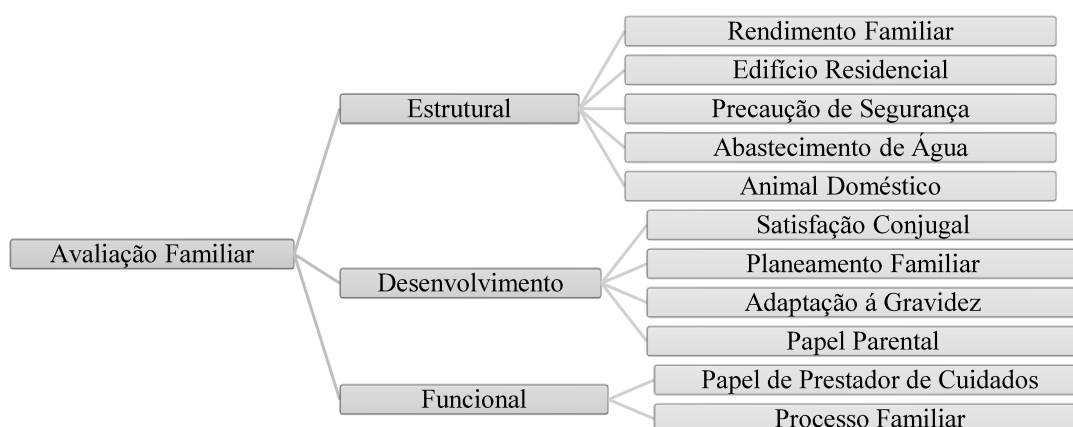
Avaliação Familiar

Estrutural

Rendimento Familiar

Edifício Residencial

Precaução de Segurança

Abastecimento de Água

Animal Doméstico

Desenvolvimento

Satisfação Conjugal

Planeamento Familiar

Adaptação á Gravidez

Papel Parental

Funcional

Papel de Prestador de Cuidados

Processo Familiar